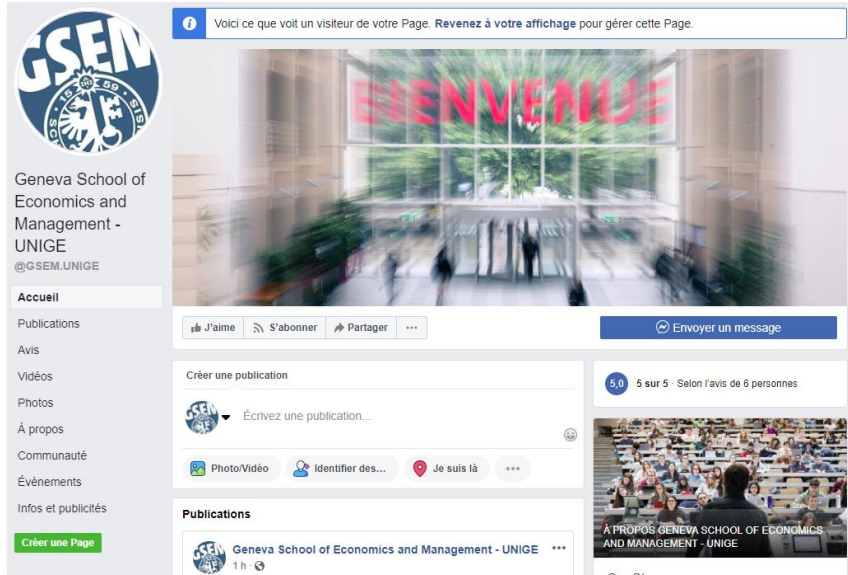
GSEM
15 59

Geneva School of Economics and Management - UNIGE
@GSEM.UNIGE

Accueil
Publications
Avis
Vidéos
Photos
À propos
Communauté
Évènements
Infos et publicités
Créer une Page

Voici ce que voit un visiteur de votre Page. Revenez à votre affichage pour gérer cette Page.

BIENVENUE

J'aime
S'abonner
Partager
...
Envoyer un message

Créer une publication
Écrivez une publication...
Photo/Vidéo
Identifier des...
Je suis là
...

5,0 5 sur 5 · Selon l'avis de 6 personnes

À PROPOS GENEVA SCHOOL OF ECONOMICS AND MANAGEMENT - UNIGE

Publications
Geneva School of Economics and Management - UNIGE
1 h ·
...